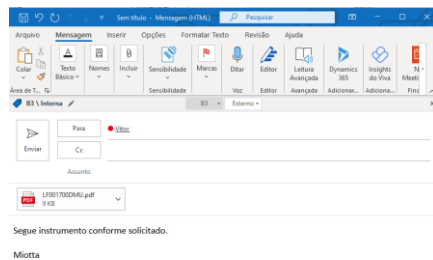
Sem título - Mensagem (HTML)
Pesquisar

Arquivo
Mensagem
Inserir
Opções
Formatar Texto
Revisão
Ajuda

Colar
Texto Básico
Nomes
Incluir
Sensibilidade
Marcas
Ditar
Editor
Leitura Avançada
Dynamics 365
Insights do Viva
N Meeti

Área de T...
Sensibilidade
Voz
Editor
Avançada
Adicionar...
Adiciona...
Finç

B3 \ Interna
B3
Externo

Enviar
Para
Vitor
Cc
Assunto

LF001700DMU.pdf
9 KB

Segue instrumento conforme solicitado.

Miotta